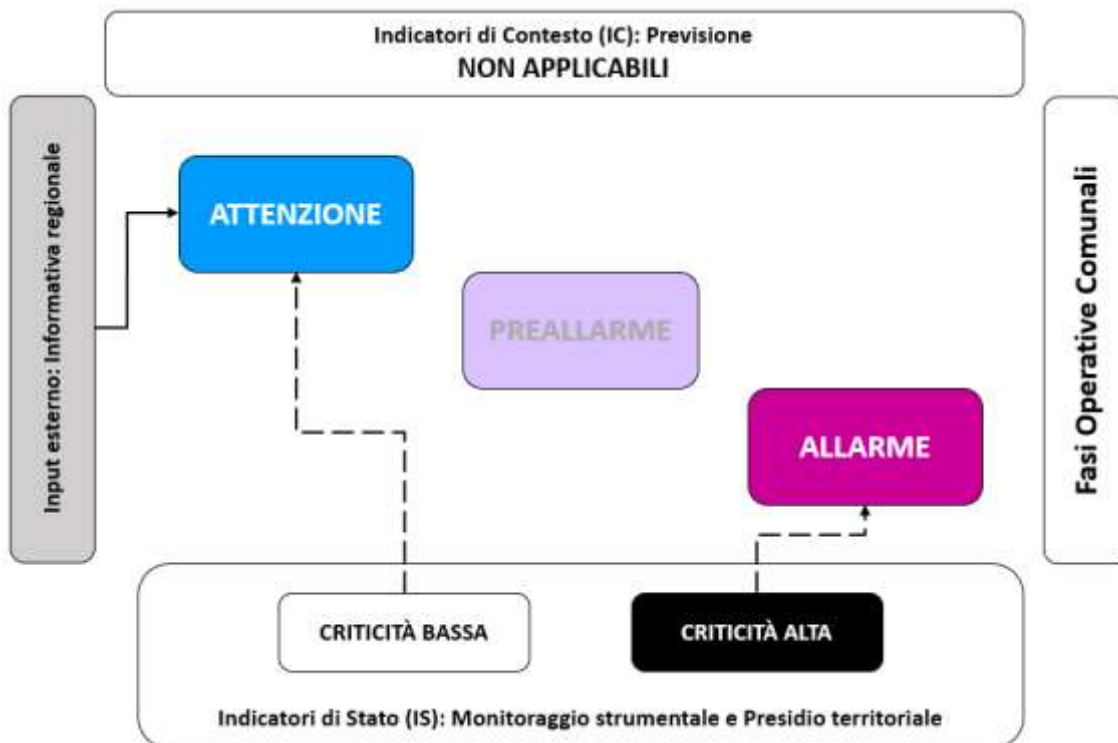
Indicatori di Contesto (IC): Previsione
NON APPLICABILI

Input esterno: Informativa regionale

ATTENZIONE

PREALLARME

ALLARME

Fasi Operative Comunali

CRITICITÀ BASSA

CRITICITÀ ALTA

Indicatori di Stato (IS): Monitoraggio strumentale e Presidio territoriale